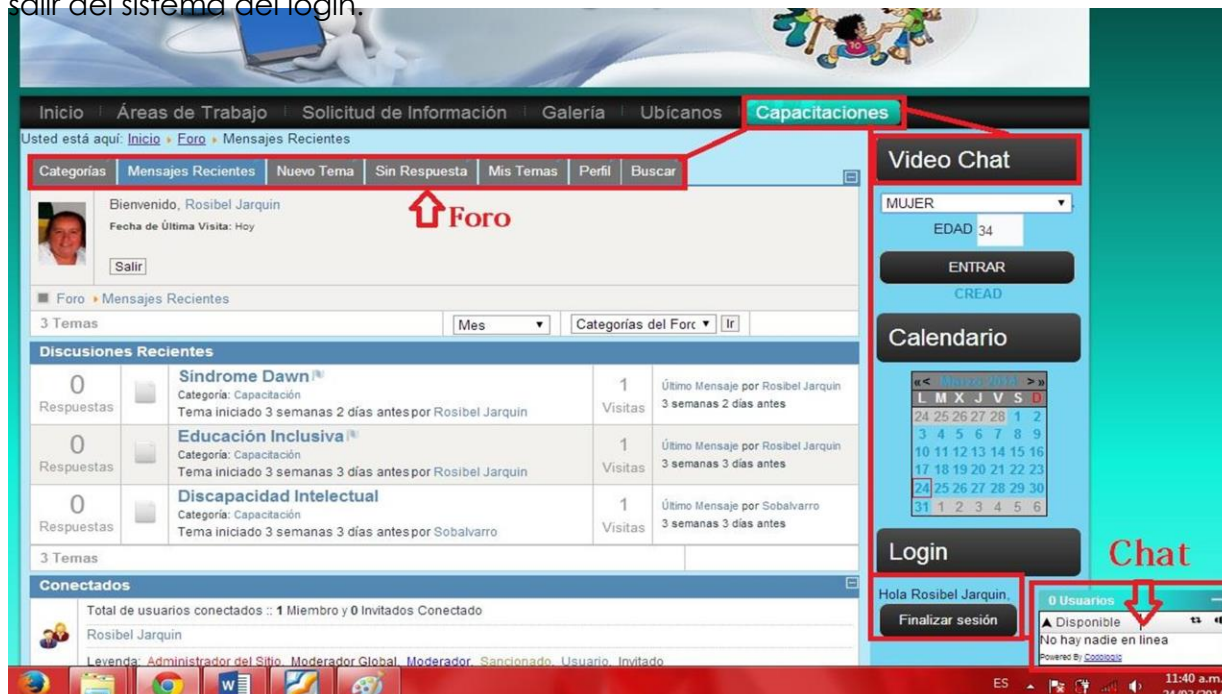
salir del sistema del login.

Inicio | Áreas de Trabajo | Solicitud de Información | Galería | Ubícanos | Capacitaciones

Usted está aquí: Inicio › Foro › Mensajes Recientes

Categorías | Mensajes Recientes | Nuevo Tema | Sin Respuesta | Mis Temas | Perfil | Buscar

Bienvenido, Rosibel Jarquin
Fecha de Última Visita: Hoy
Salir

Foro

Foro › Mensajes Recientes

3 Temas | Mes | Categorías del Foro | Ir

Discusiones Recientes

| | | | | |
|---|---|---|---|---|
| 0 Respuestas | | Sindrome Dawn<br>Categoría: Capacitación<br>Tema iniciado 3 semanas 2 días antes por Rosibel Jarquin | 1 Visitas | Último Mensaje por Rosibel Jarquin<br>3 semanas 2 días antes |
| 0 Respuestas | | Educación Inclusiva<br>Categoría: Capacitación<br>Tema iniciado 3 semanas 3 días antes por Rosibel Jarquin | 1 Visitas | Último Mensaje por Rosibel Jarquin<br>3 semanas 3 días antes |
| 0 Respuestas | | Discapacidad Intelectual<br>Categoría: Capacitación<br>Tema iniciado 3 semanas 3 días antes por Sobalvarro | 1 Visitas | Último Mensaje por Sobalvarro<br>3 semanas 3 días antes |

3 Temas

Conectados
Total de usuarios conectados :: 1 Miembro y 0 Invitados Conectado
Rosibel Jarquin
Leyenda: Administrador del Sitio, Moderador Global, Moderador, Sancionado, Usuario, Invitado

Video Chat
MUJER
EDAD 34
ENTRAR
CREAD

Calendario
« < Marzo 2014 > »
| L | M | X | J | V | S | D |
|---|---|---|---|---|---|---|
| 24 | 25 | 26 | 27 | 28 | 1 | 2 |
| 3 | 4 | 5 | 6 | 7 | 8 | 9 |
| 10 | 11 | 12 | 13 | 14 | 15 | 16 |
| 17 | 18 | 19 | 20 | 21 | 22 | 23 |
| 24 | 25 | 26 | 27 | 28 | 29 | 30 |
| 31 | 1 | 2 | 3 | 4 | 5 | 6 |

Login
Hola Rosibel Jarquin,
Finalizar sesión

Chat
0 Usuarios
▲ Disponible
No hay nadie en línea
Powered By Cobbox

ES 11:40 a.m. 24/03/201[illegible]